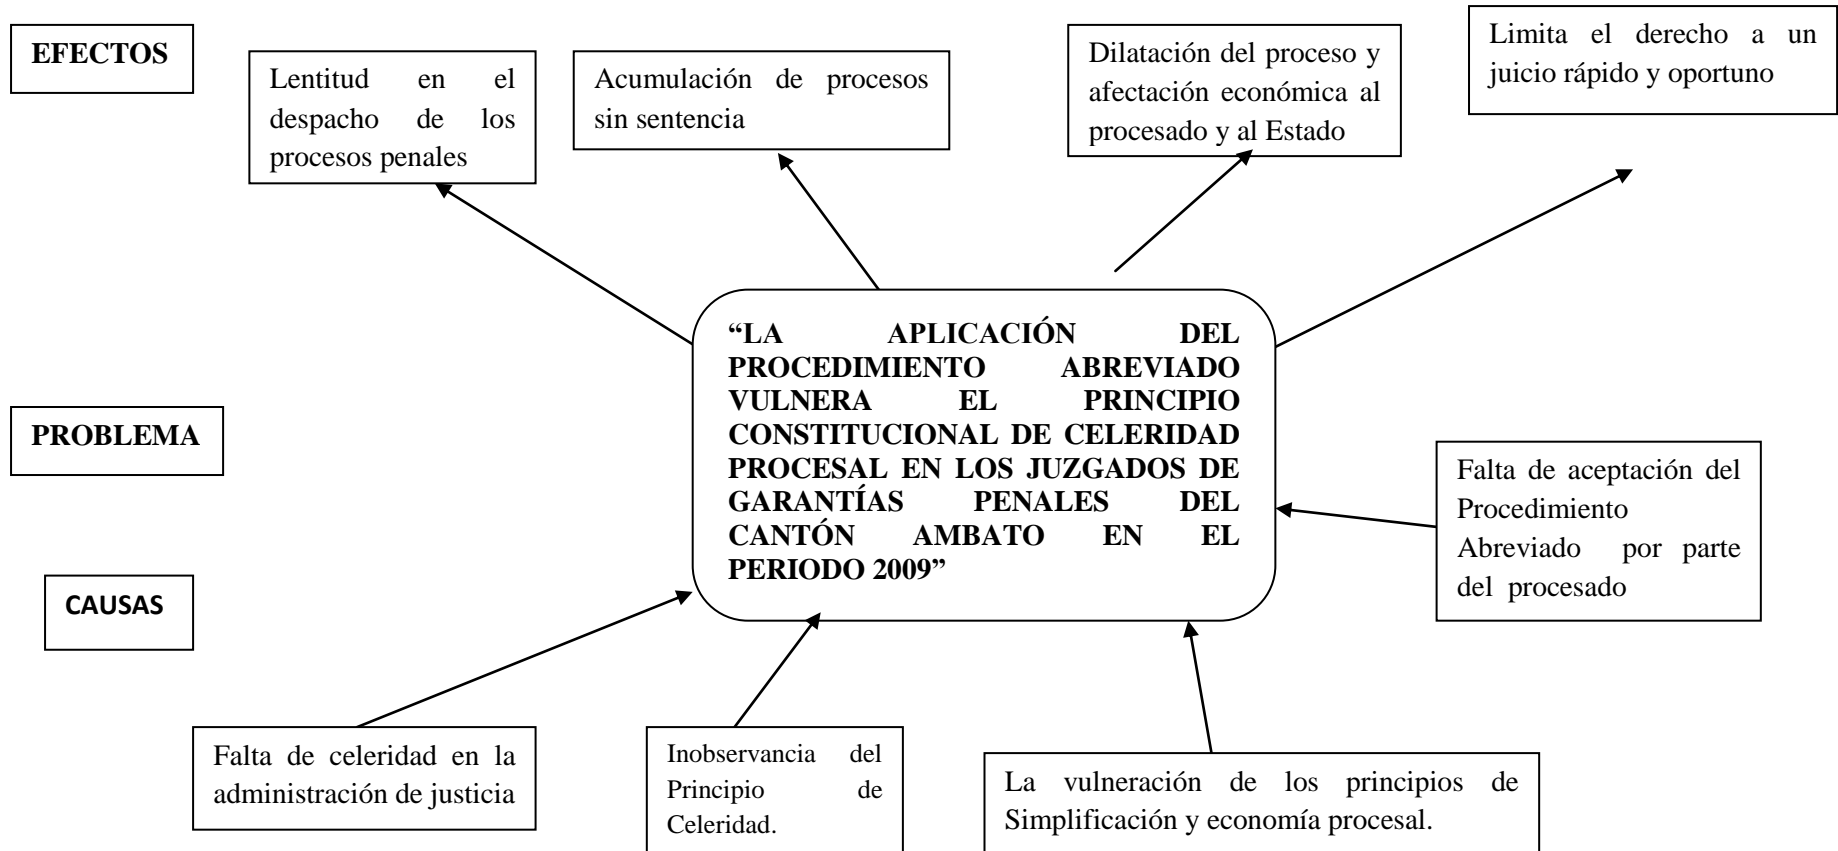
EFECTOS

Lentitud en el despacho de los procesos penales

Acumulación de procesos sin sentencia

Dilatación del proceso y afectación económica al procesado y al Estado

Limita el derecho a un juicio rápido y oportuno

PROBLEMA

"LA APLICACIÓN DEL PROCEDIMIENTO ABREVIADO VULNERA EL PRINCIPIO CONSTITUCIONAL DE CELERIDAD PROCESAL EN LOS JUZGADOS DE GARANTÍAS PENALES DEL CANTÓN AMBATO EN EL PERIODO 2009"

Falta de aceptación del Procedimiento Abreviado por parte del procesado

CAUSAS

Falta de celeridad en la administración de justicia

Inobservancia del Principio de Celeridad.

La vulneración de los principios de Simplificación y economía procesal.